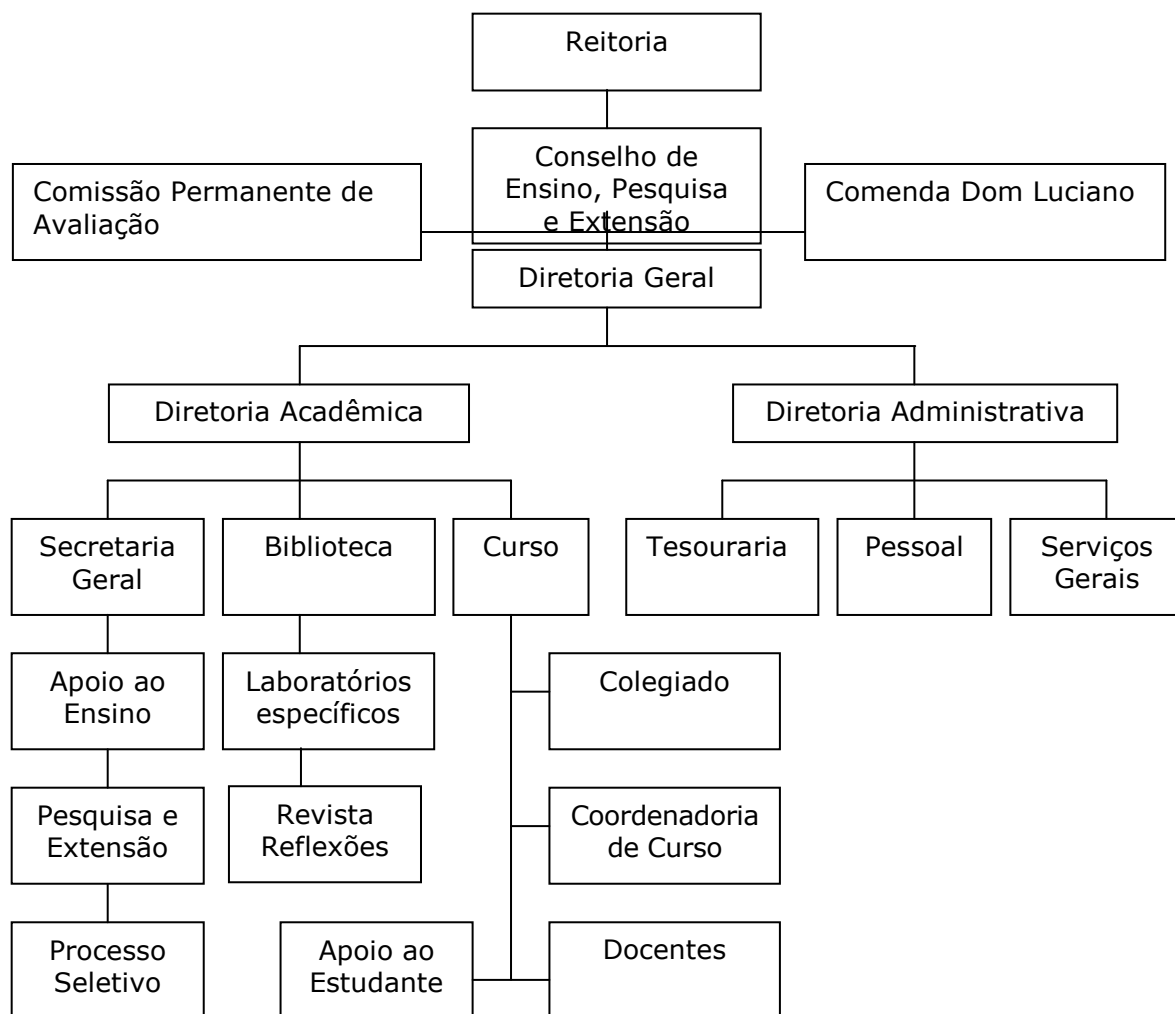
Reitoria

Conselho de Ensino, Pesquisa e Extensão

Comissão Permanente de Avaliação

Comenda Dom Luciano

Diretoria Geral

Diretoria Acadêmica

Diretoria Administrativa

Secretaria Geral

Biblioteca

Curso

Tesouraria

Pessoal

Serviços Gerais

Apoio ao Ensino

Laboratórios específicos

Colegiado

Pesquisa e Extensão

Revista Reflexões

Coordenadoria de Curso

Processo Seletivo

Apoio ao Estudante

Docentes